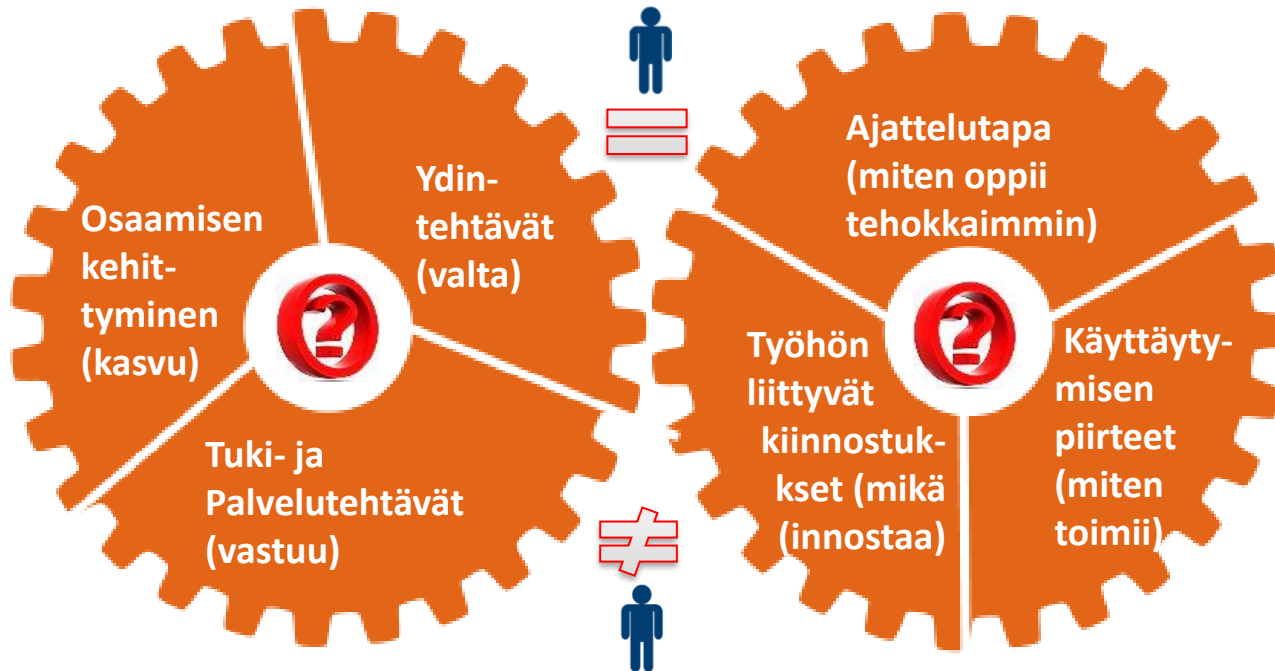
Osaamisen kehittyminen (kasvu)

Ydintehtävät (valta)

Tuki- ja Palvelutehtävät (vastuu)

Ajattelutapa (miten oppii tehokkaimmin)

Työhön liittyvät kiinnostukset (mikä (innostaa)

Käyttäytymisen piirteet (miten toimii)